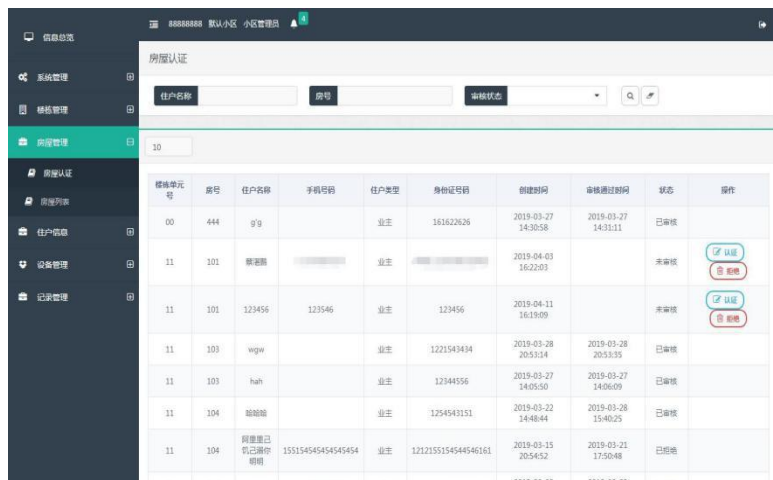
信息总览

系统管理

楼栋管理

房屋管理

房屋认证

房屋列表

住户信息

设备管理

记录管理

88888888 默认小区 小区管理员 4

房屋认证

住户名称

房号

审核状态

10

| 楼栋单元号 | 房号 | 住户名称 | 手机号码 | 住户类型 | 身份证号码 | 创建时间 | 审核通过时间 | 状态 | 操作 |
|---|---|---|---|---|---|---|---|---|---|
| 00 | 444 | g'g |  | 业主 | 161622626 | 2019-03-27 14:30:58 | 2019-03-27 14:31:11 | 已审核 |  |
| 11 | 101 | 蔡湘扬 | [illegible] | 业主 | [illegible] | 2019-04-03 16:22:03 |  | 未审核 | 认证 拒绝 |
| 11 | 101 | 123456 | 123546 | 业主 | 123456 | 2019-04-11 16:19:09 |  | 未审核 | 认证 拒绝 |
| 11 | 103 | wgw |  | 业主 | 1221543434 | 2019-03-28 20:53:14 | 2019-03-28 20:53:35 | 已审核 |  |
| 11 | 103 | hah |  | 业主 | 12344556 | 2019-03-27 14:05:50 | 2019-03-27 14:06:09 | 已审核 |  |
| 11 | 104 | 哈哈哈 |  | 业主 | 1254543151 | 2019-03-22 14:48:44 | 2019-03-28 15:40:25 | 已审核 |  |
| 11 | 104 | 阿里里己饥己哥你明明 | 1551545454545454 | 业主 | 1212155154544546161 | 2019-03-15 20:54:52 | 2019-03-21 17:50:48 | 已拒绝 |  |